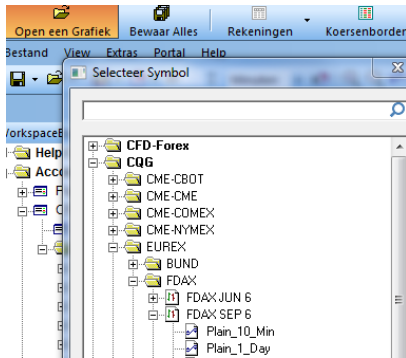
Open een Grafiek
Bewaar Alles
Rekeningen
Koersenborder
Bestand View Extras Portal Help
Selecteer Symbol
X
WorkspaceE
Help
Acco
F
C
CFD-Forex
CQG
CME-CBOT
CME-CME
CME-COMEX
CME-NYMEX
EUREX
BUND
FDAX
FDAX JUN 6
FDAX SEP 6
Plain_10_Min
Plain_1_Day